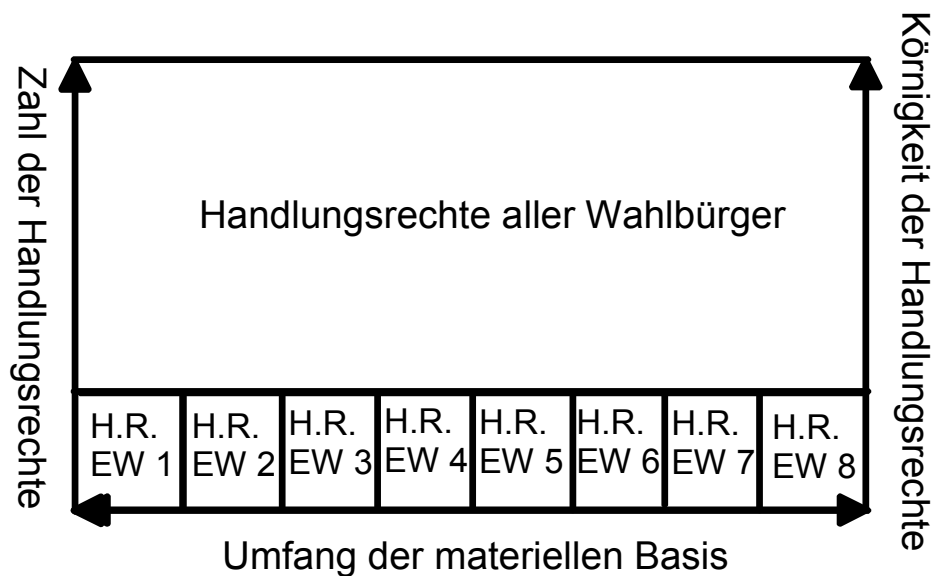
Zahl der Handlungsrechte

Handlungsrechte aller Wahlbürger

| H.R. EW 1 | H.R. EW 2 | H.R. EW 3 | H.R. EW 4 | H.R. EW 5 | H.R. EW 6 | H.R. EW 7 | H.R. EW 8 |
|---|---|---|---|---|---|---|---|

Körnigkeit der Handlungsrechte

Umfang der materiellen Basis